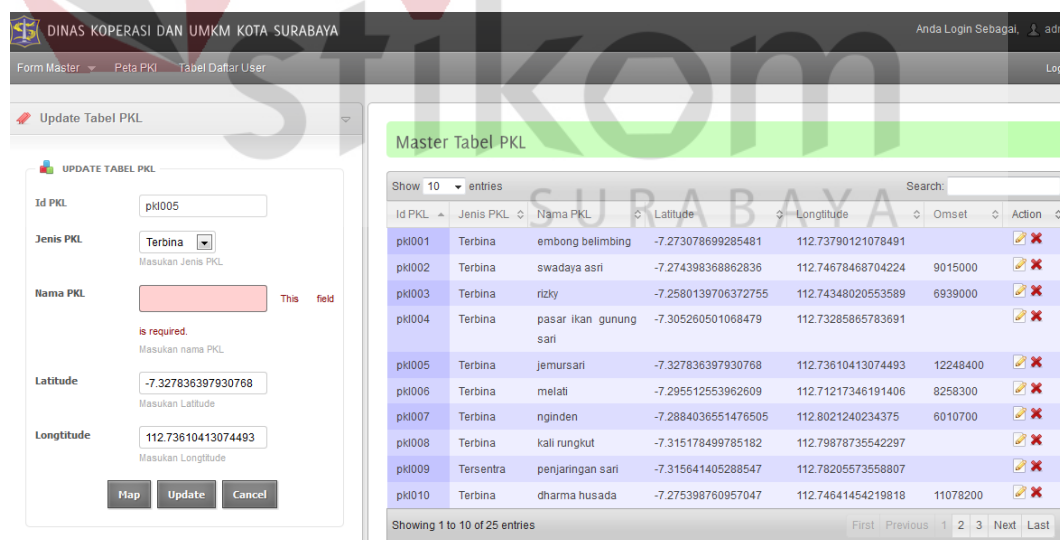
DINAS KOPERASI DAN UMKM KOTA SURABAYA

Anda Login Sebagai, adm

Form Master Peta PKL Tabel Daftar User

Log

stikom SURABAYA

Update Tabel PKL

UPDATE TABEL PKL

Id PKL pkl005

Jenis PKL Terbina
Masukan Jenis PKL

Nama PKL This field is required.
Masukan nama PKL

Latitude -7.327836397930768
Masukan Latitude

Longtitude 112.73610413074493
Masukan Longtitude

Map Update Cancel

Master Tabel PKL

Show 10 entries

Search:

| Id PKL | Jenis PKL | Nama PKL | Latitude | Longtitude | Omset | Action |
|---|---|---|---|---|---|---|
| pkl001 | Terbina | embong belimbing | -7.273078699285481 | 112.73790121078491 | | |
| pkl002 | Terbina | swadaya asri | -7.274398368862836 | 112.74678468704224 | 9015000 | |
| pkl003 | Terbina | rizky | -7.2580139706372755 | 112.74348020553589 | 6939000 | |
| pkl004 | Terbina | pasar ikan gunung sari | -7.305260501068479 | 112.73285865783691 | | |
| pkl005 | Terbina | jemursari | -7.327836397930768 | 112.73610413074493 | 12248400 | |
| pkl006 | Terbina | melati | -7.295512553962609 | 112.71217346191406 | 8258300 | |
| pkl007 | Terbina | nginden | -7.2884036551476505 | 112.8021240234375 | 6010700 | |
| pkl008 | Terbina | kali rungkut | -7.315178499785182 | 112.79878735542297 | | |
| pkl009 | Tersentra | penjaringan sari | -7.315641405288547 | 112.78205573558807 | | |
| pkl010 | Terbina | dharma husada | -7.275398760957047 | 112.74641454219818 | 11078200 | |

Showing 1 to 10 of 25 entries

First Previous 1 2 3 Next Last